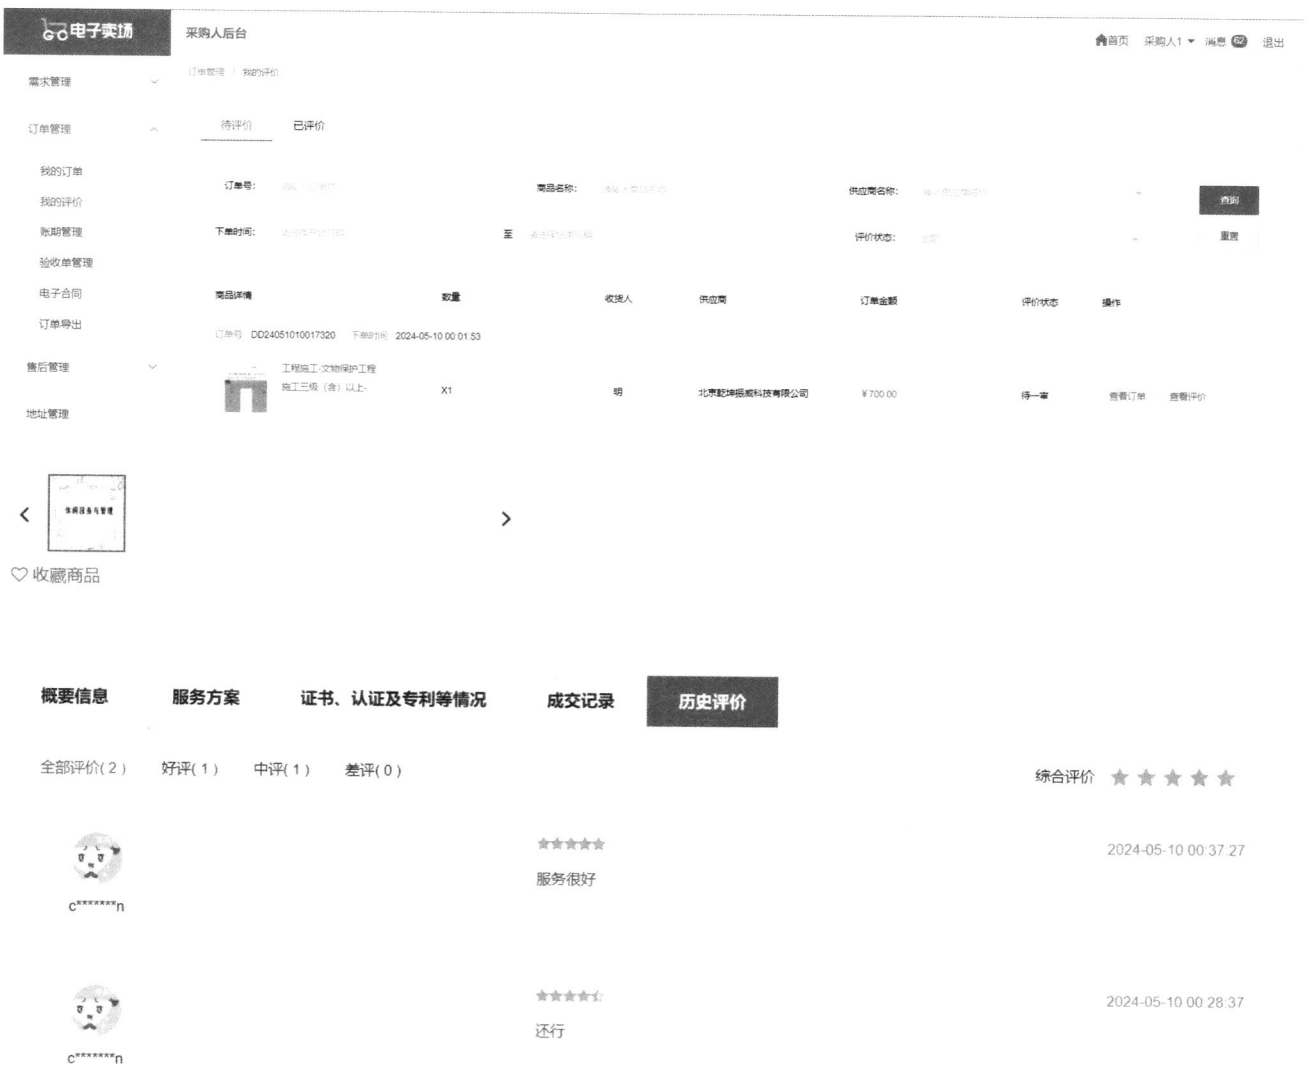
电子卖场 采购人后台

首页 采购人1 消息 62 退出

需求管理

订单管理

我的订单

我的评价

账期管理

验收单管理

电子合同

订单导出

售后管理

地址管理

订单管理 / 我的评价

待评价 已评价

订单号: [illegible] 商品名称: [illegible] 供应商名称: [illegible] 查询

下单时间: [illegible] 至 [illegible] 评价状态: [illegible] 重置

| 商品详情 | 数量 | 收货人 | 供应商 | 订单金额 | 评价状态 | 操作 |
|---|---|---|---|---|---|---|
| 订单号 DD24051010017320 下单时间 2024-05-10 00:01:53 | | | | | | |
| 工程施工-文物保护工程施工三级（含）以上- | X1 | 明 | 北京乾坤振威科技有限公司 | ¥700.00 | 待一审 | 查看订单 查看评价 |

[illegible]

收藏商品

概要信息 服务方案 证书、认证及专利等情况 成交记录 历史评价

全部评价(2) 好评(1) 中评(1) 差评(0)

综合评价

c******n

服务很好

2024-05-10 00:37:27

c******n

还行

2024-05-10 00:28:37